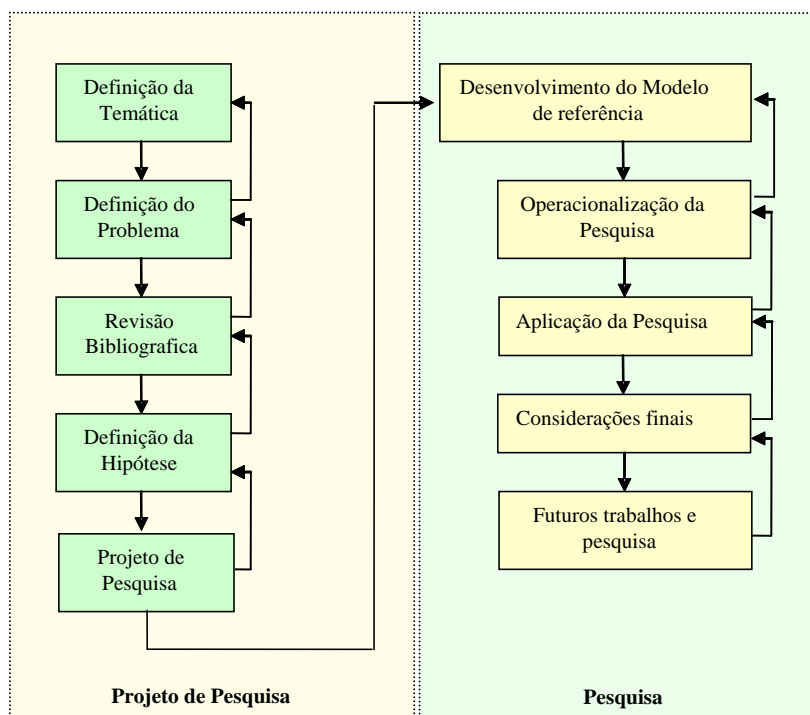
Definição da Temática

Definição do Problema

Revisão Bibliografica

Definição da Hipótese

Projeto de Pesquisa

Projeto de Pesquisa

Desenvolvimento do Modelo de referência

Operacionalização da Pesquisa

Aplicação da Pesquisa

Considerações finais

Futuros trabalhos e pesquisa

Pesquisa